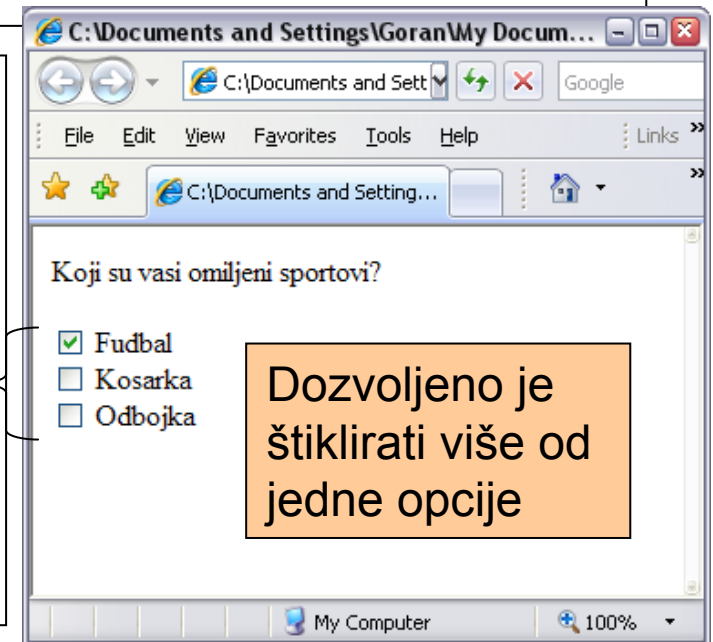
C:\Documents and Settings\Goran\My Docum...

C:\Documents and Sett

Google

File Edit View Favorites Tools Help

Links

C:\Documents and Setting...

Koji su vasi omiljeni sportovi?

☑ Fudbal
☐ Kosarka
☐ Odbojka

Dozvoljeno je štiklirati više od jedne opcije

My Computer

100%